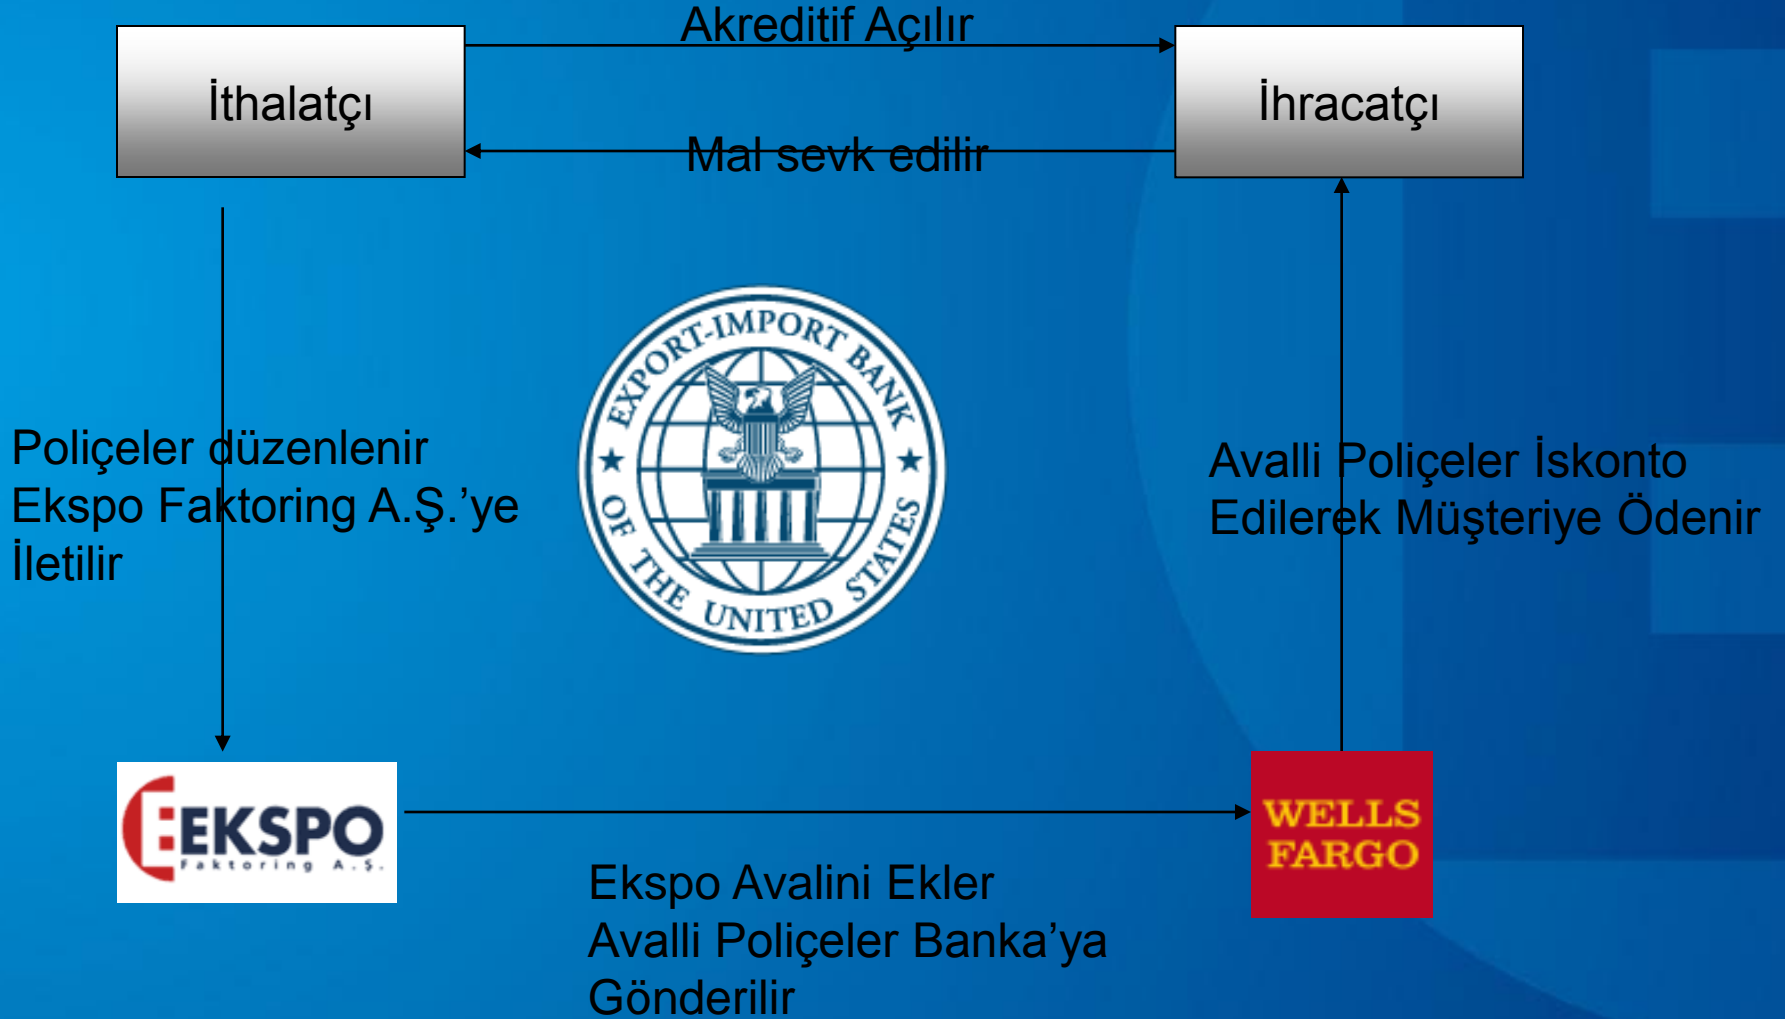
İthalatçı

Akreditif Açılır

İhracatçı

Mal sevk edilir

EXPORT-IMPORT BANK OF THE UNITED STATES

Poliçeler düzenlenir Ekspo Faktoring A.Ş.'ye İletilir

Avalli Poliçeler İskonto Edilerek Müşteriye Ödenir

EKSPO Faktoring A.Ş.

WELLS FARGO

Ekspo Avalini Ekler Avalli Poliçeler Banka'ya Gönderilir